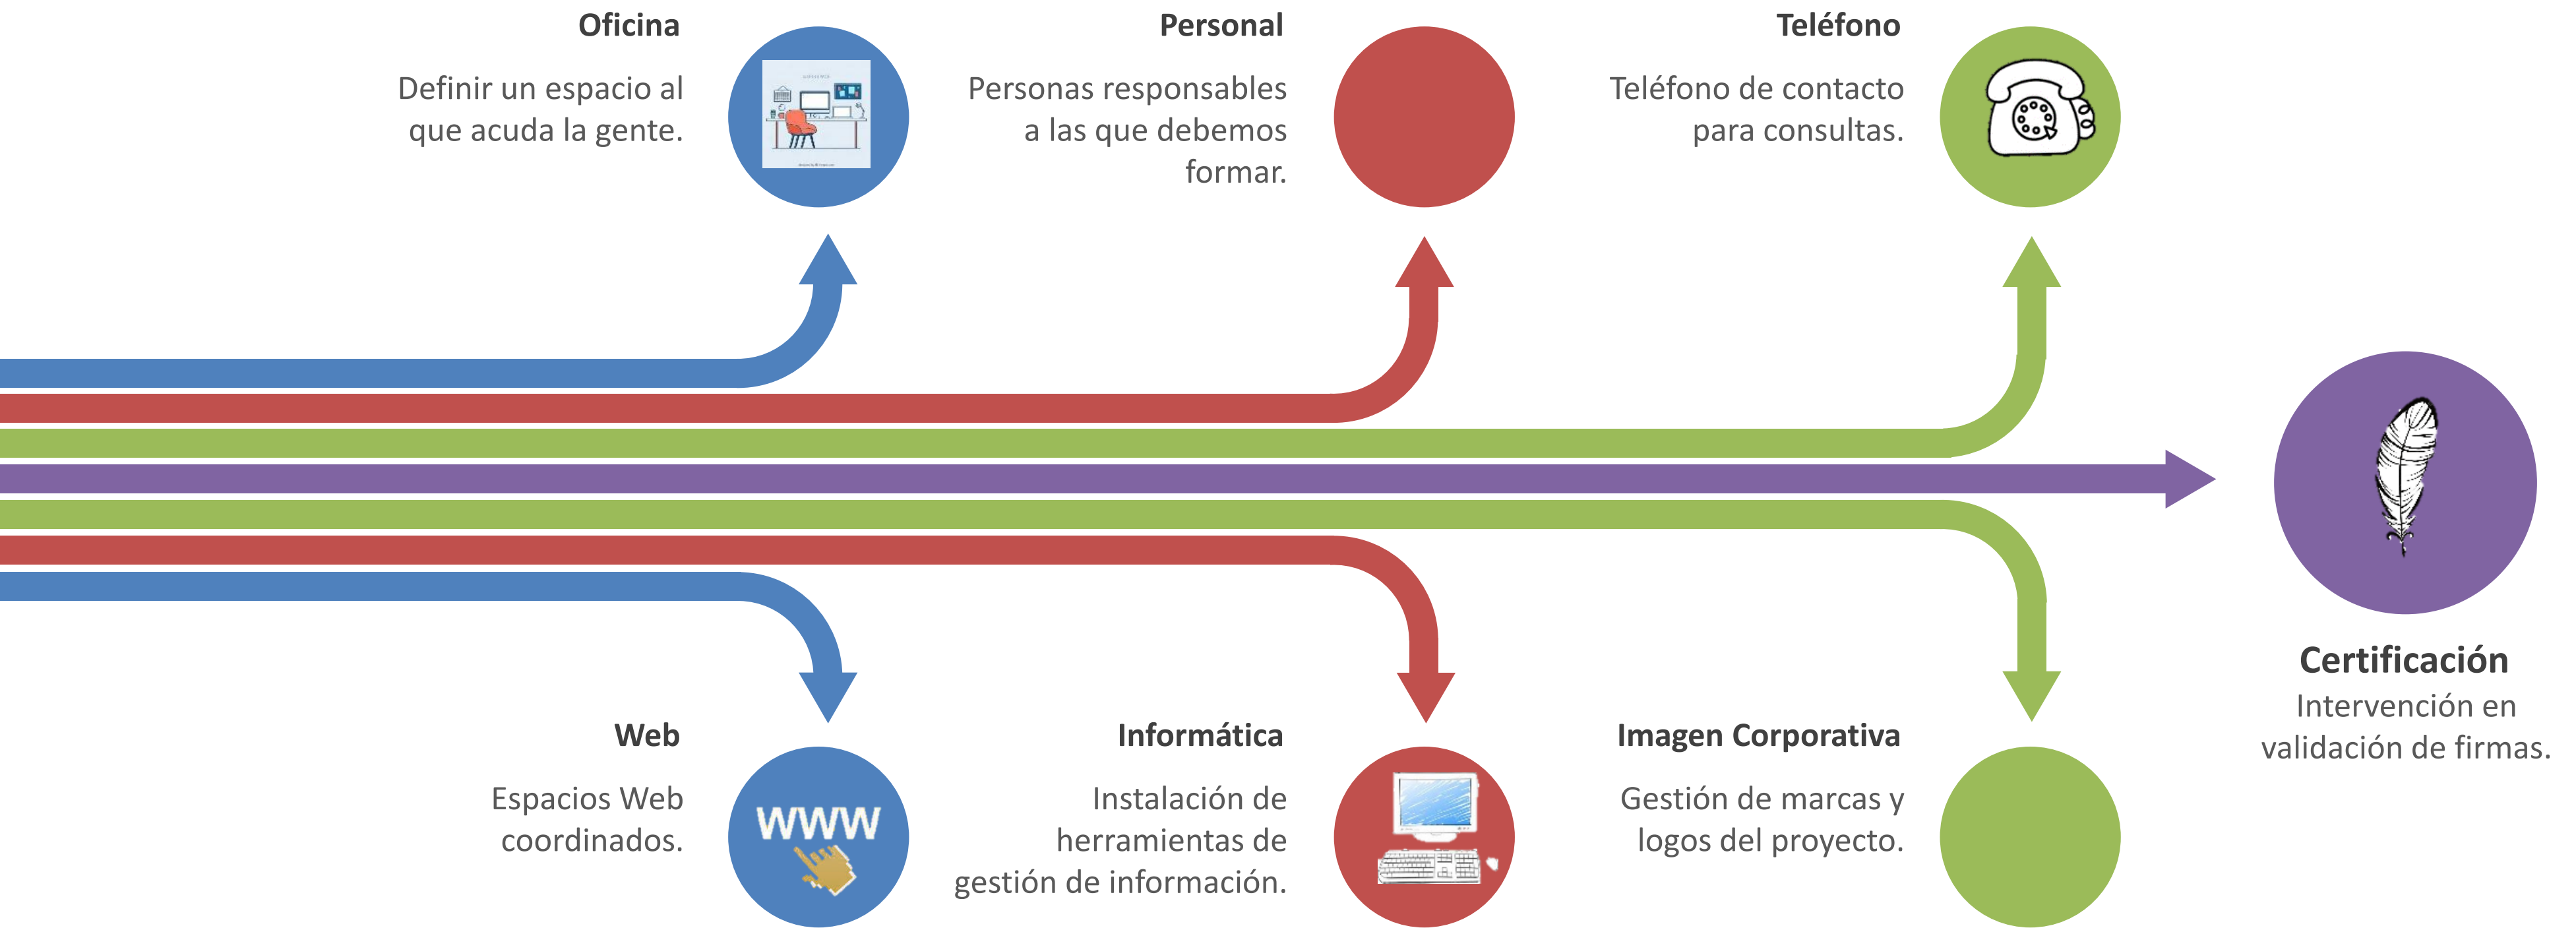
Oficina

Definir un espacio al que acuda la gente.

Personal

Personas responsables a las que debemos formar.

Teléfono

Teléfono de contacto para consultas.

Certificación

Intervención en validación de firmas.

Web

Espacios Web coordinados.

www

Informática

Instalación de herramientas de gestión de información.

Imagen Corporativa

Gestión de marcas y logos del proyecto.